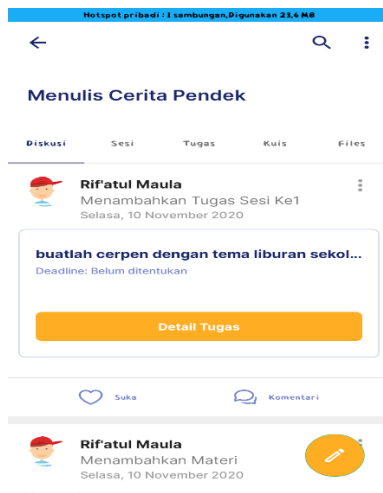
Hotspot pribadi : 1 sambungan,Digunakan 23,6 MB

Menulis Cerita Pendek

Diskusi Sesi Tugas Kuis Files

Rif'atul Maula
Menambahkan Tugas Sesi Ke1
Selasa, 10 November 2020

buatlah cerpen dengan tema liburan sekol...
Deadline: Belum ditentukan

Detail Tugas

Suka Komentari

Rif'atul Maula
Menambahkan Materi
Selasa, 10 November 2020